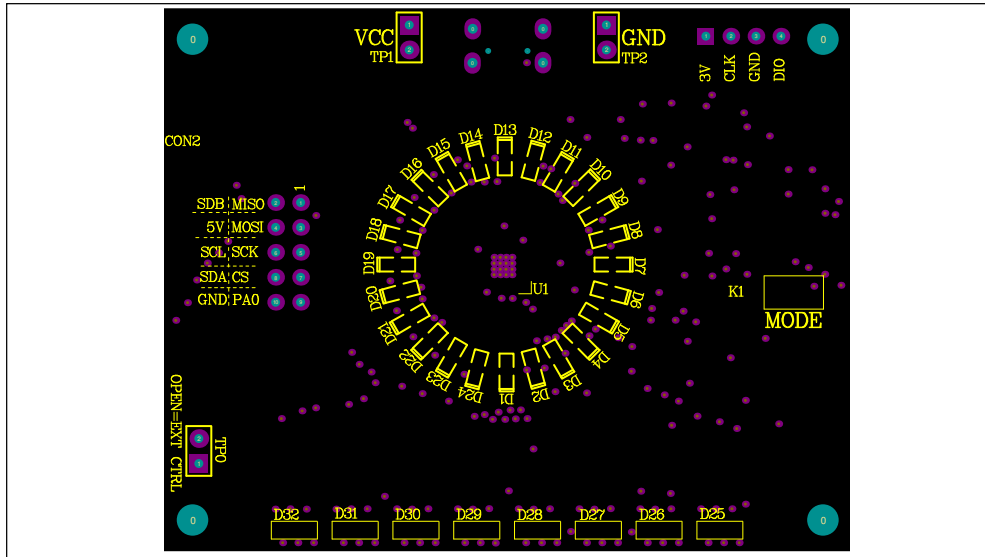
0
VCC
TP1
1
2
1
2
GND
TP2
1
2
3
4
3V
CLK
GND
DIO
0
CON2
D13
D12
D14
D11
D15
D10
D16
D9
D17
D8
D18
D7
D19
D6
D20
D5
D21
D4
D22
D3
D23
D2
D24
D1
U1
1
SDB MISO
5V MOSI
SCL SCK
SDA CS
GND PA0
K1
MODE
OPEN=EXT CTRL
TP0
2
1
0
0
D32
D31
D30
D29
D28
D27
D26
D25